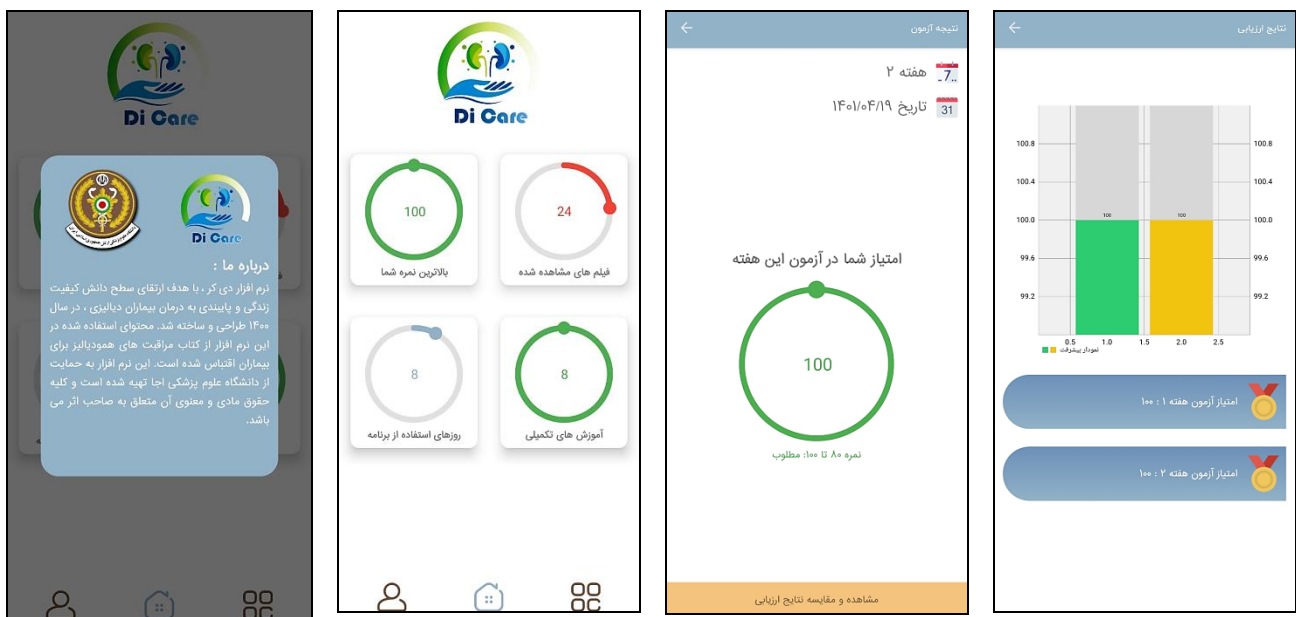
Di Care

Di Care

درباره ما :

نرم افزار دی کر ، با هدف ارتقای سطح دانش کیفیت زندگی و پایبندی به درمان بیماران دیالیزی ، در سال ۱۴۰۰ طراحی و ساخته شد. محتوای استفاده شده در این نرم افزار از کتاب مراقبت های همودیالیز برای بیماران اقتباس شده است. این نرم افزار به حمایت از دانشگاه علوم پزشکی اجا تهیه شده است و کلیه حقوق مادی و معنوی آن متعلق به صاحب اثر می باشد.

Di Care

100
بالاترین نمره شما

24
فیلم های مشاهده شده

8
روزهای استفاده از برنامه

8
آموزش های تکمیلی

نتیجه آزمون

7
هفته ۲

31
تاریخ ۱۴۰۱/۰۴/۱۹

امتیاز شما در آزمون این هفته

100

نمره ۸۰ تا ۱۰۰: مطلوب

مشاهده و مقایسه نتایج ارزیابی

نتایج ارزیابی

100.8
100.4
100.0
99.6
99.2
100
100
0.5
1.0
1.5
2.0
2.5
نمودار پیشرفت

امتیاز آزمون هفته ۱ : ۱۰۰

امتیاز آزمون هفته ۲ : ۱۰۰